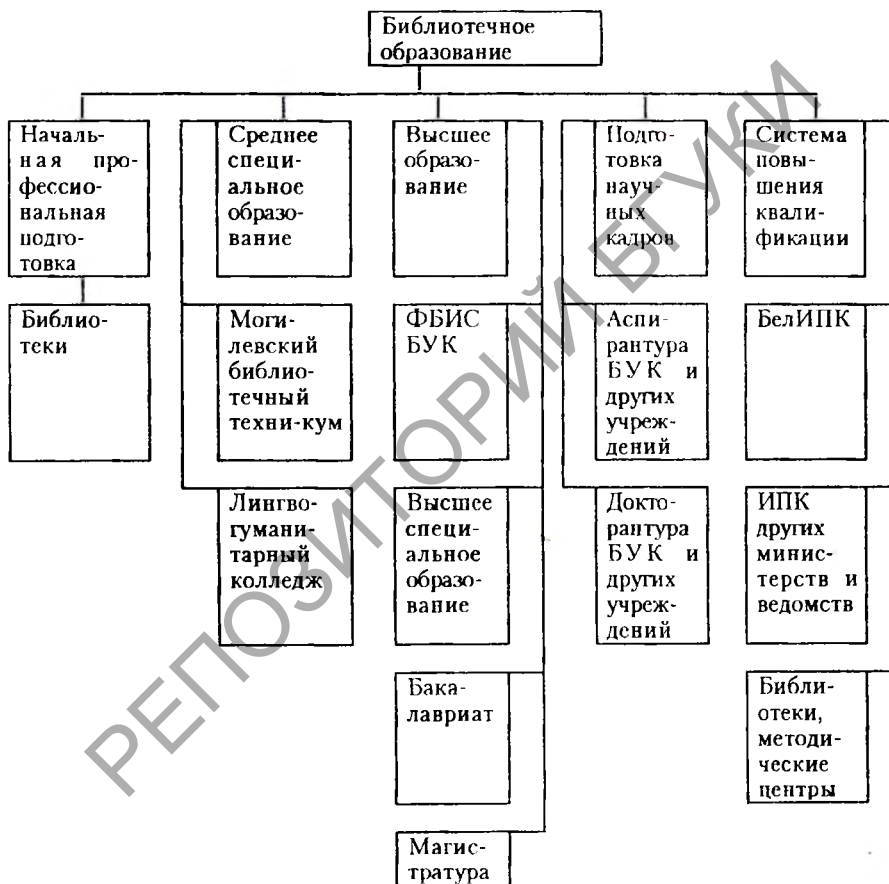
Библиотечное образование

Начальная профессиональная подготовка

Среднее специальное образование

Высшее образование

Подготовка научных кадров

Система повышения квалификации

Библиотеки

Могилевский библиотечный техни-кум

ФБИС БУК

Аспирантура БУК и других учреждений

БелИПК

Лингвогуманитарный колледж

Высшее специальное образование

Докторантура БУК и других учреждевий

ИПК других министерств и ведомств

Бакалавриат

Библиотеки, методические центры

Магистратура

РЕПОЗИТОРИЙ БГУКИ